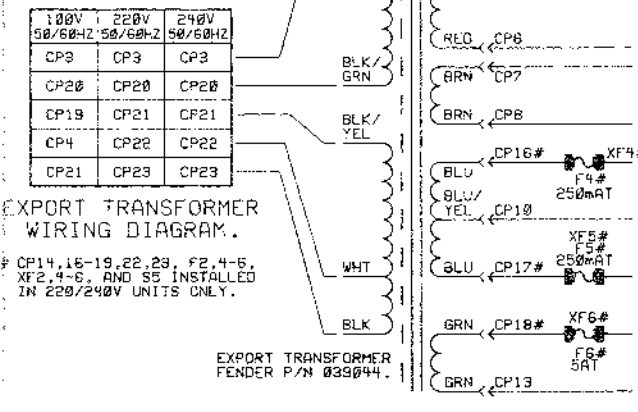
| 100V 50/60HZ | 220V 50/60HZ | 240V 50/60HZ |
|---|---|---|
| CP3 | CP3 | CP3 |
| CP20 | CP20 | CP20 |
| CP19 | CP21 | CP21 |
| CP4 | CP22 | CP22 |
| CP21 | CP23 | CP23 |

EXPORT TRANSFORMER WIRING DIAGRAM.

# CP14,16-19,22,23, F2,4-6, XF2,4-6, AND S5 INSTALLED IN 220/240V UNITS ONLY.

BLK/ GRN

BLK/ YEL

WHT

BLK

EXPORT TRANSFORMER FENDER P/N 039044.

RED CP6

BRN CP7

BRN CP8

CP16#

BLU

BLU/ YEL CP10

F4# 250mAT

XF4

BLU CP17#

XF5# F5# 250mAT

GRN CP18#

XF6# F6# 5AT

GRN CP13